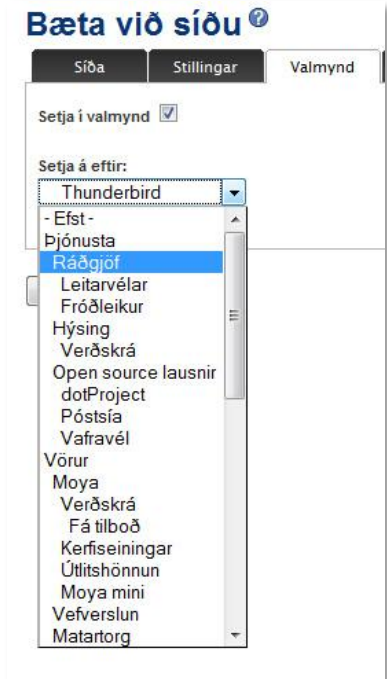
Bæta við síðu

Síða | Stillingar | Valmynd

Setja í valmynd

Setja á eftir:

Thunderbird

- Efst -
Þjónusta
Ráðgjöf
Leitarvélar
Fróðleikur
Hýsing
Verðskrá
Open source lausnir
dotProject
Póstsía
Vafravél
Vörur
Moya
Verðskrá
Fá tilboð
Kerfiseiningar
Útlitshönnun
Moya mini
Vefverslun
Matartorg